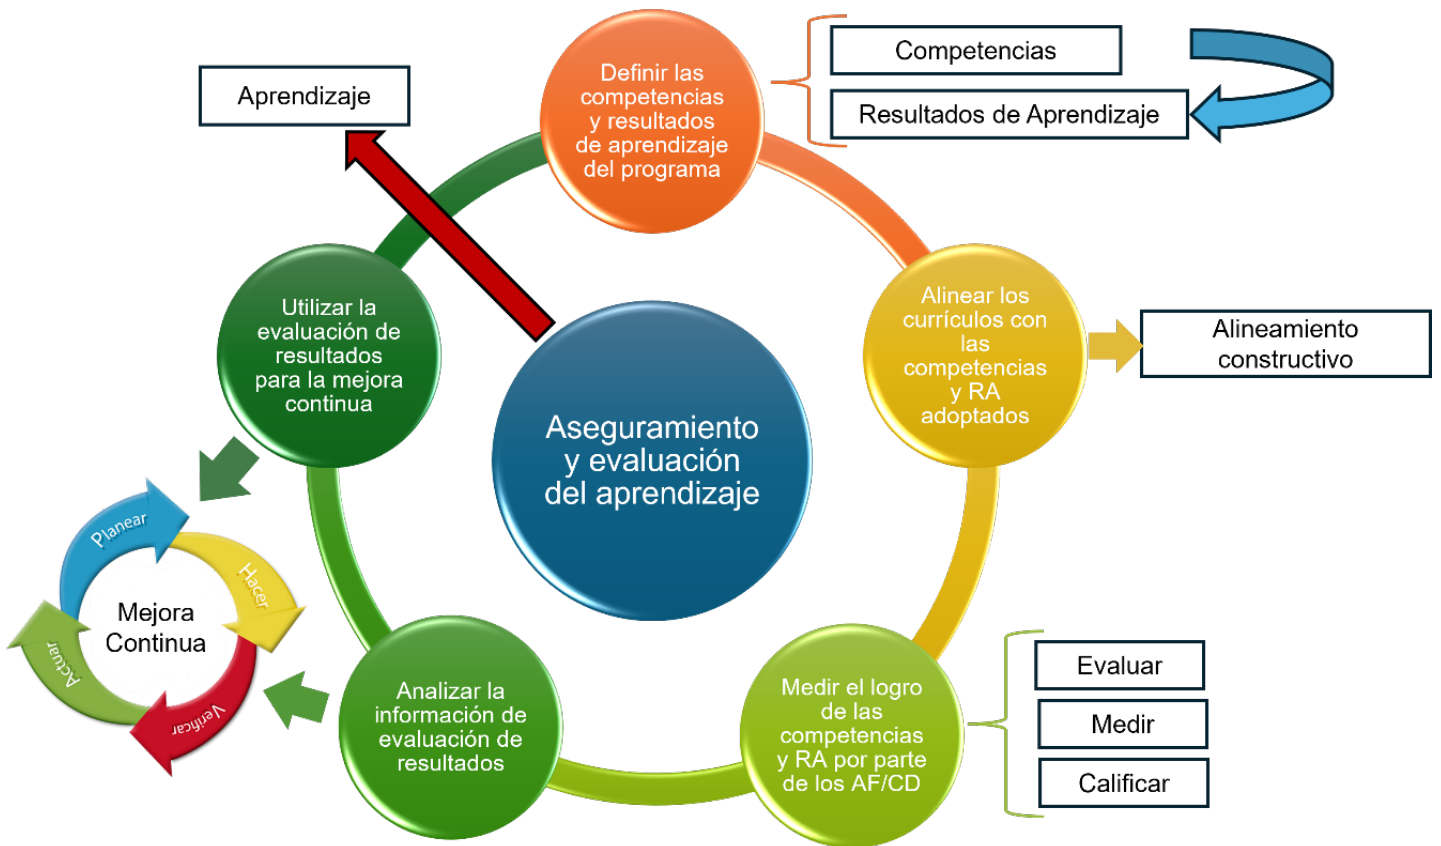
Competencias

Resultados de Aprendizaje

Aprendizaje

Definir las competencias y resultados de aprendizaje del programa

Alinear los currículos con las competencias y RA adoptados

Alineamiento constructivo

Aseguramiento y evaluación del aprendizaje

Utilizar la evaluación de resultados para la mejora continua

Medir el logro de las competencias y RA por parte de los AF/CD

Evaluar

Medir

Calificar

Analizar la información de evaluación de resultados

Planear

Hacer

Verificar

Actuar

Mejora Continua